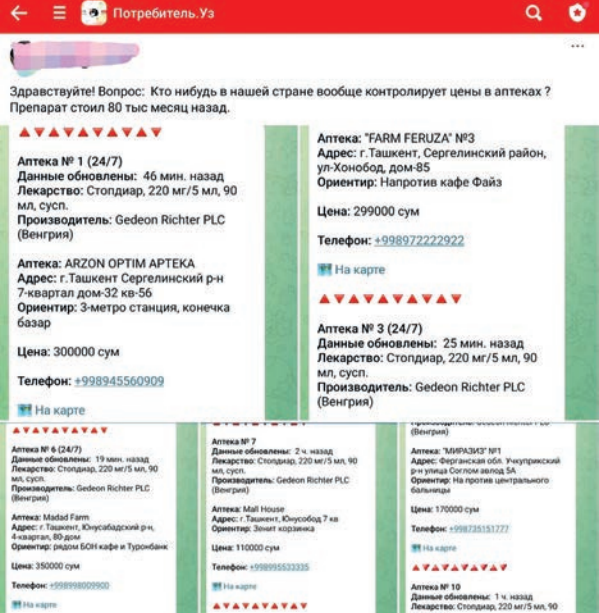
Потребитель.Уз

Здравствуйте! Вопрос: Кто нибудь в нашей стране вообще контролирует цены в аптеках ? Препарат стоил 80 тыс месяц назад.

Аптека № 1 (24/7)
Данные обновлены: 46 мин. назад
Лекарство: Стопдиар, 220 мг/5 мл, 90 мл, сусп.
Производитель: Gedeon Richter PLC (Венгрия)

Аптека: ARZON OPTIM ARTEKA
Адрес: г.Ташкент Сергелинский р-н 7-квартал дом-32 кв-56
Ориентир: 3-метро станция, конечка базар

Цена: 300000 сум

Телефон: +998945560909

На карте

Аптека: "FARM FERUZA" №3
Адрес: г.Ташкент, Сергелинский район, ул-Хонобод, дом-85
Ориентир: Напротив кафе Файз

Цена: 299000 сум

Телефон: +998972222922

На карте

Аптека № 3 (24/7)
Данные обновлены: 25 мин. назад
Лекарство: Стопдиар, 220 мг/5 мл, 90 мл, сусп.
Производитель: Gedeon Richter PLC (Венгрия)

Аптека № 6 (24/7)
Данные обновлены: 19 мин. назад
Лекарство: Стопдиар, 220 мг/5 мл, 90 мл, сусп.
Производитель: Gedeon Richter PLC (Венгрия)

Аптека: Madad Farm
Адрес: г.Ташкент, Юнусабадский р-н, 4-квартал, 80-дом
Ориентир: рядом БОН кафе и Туронбанк

Цена: 350000 сум

Телефон: +998998009900

На карте

Аптека № 7
Данные обновлены: 2 ч. назад
Лекарство: Стопдиар, 220 мг/5 мл, 90 мл, сусп.
Производитель: Gedeon Richter PLC (Венгрия)

Аптека: Mall House
Адрес: г.Ташкент, Юнусобод 7 кв
Ориентир: Зенит корзинка

Цена: 110000 сум

Телефон: +998995533335

На карте

Производитель: Gedeon Richter PLC (Венгрия)

Аптека: "МИРАЗИЗ" №1
Адрес: Ферганская обл. Учкуприкский р-н улица Соглом авлод 5А
Ориентир: На против центрального больницы

Цена: 170000 сум

Телефон: +998735151777

На карте

Аптека № 10
Данные обновлены: 1 ч. назад
Лекарство: Стопдиар, 220 мг/5 мл, 90